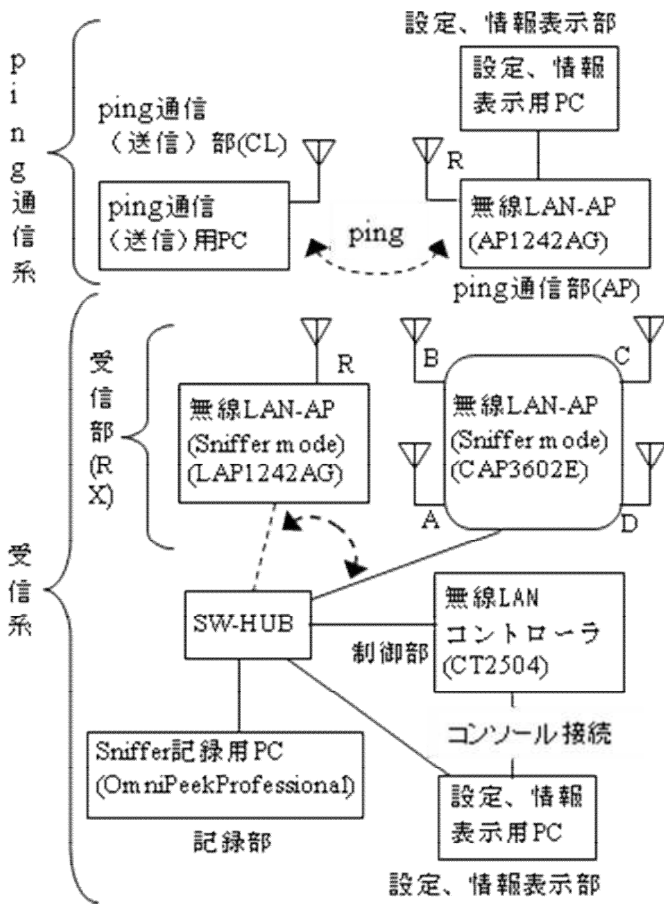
設定、情報表示部

ping通信系

ping通信（送信）部(CL)

設定、情報表示用PC

R

ping通信（送信）用PC

ping

無線LAN-AP (AP1242AG)

ping通信部(AP)

受信系

受信部(RX)

R

B

C

無線LAN-AP (Sniffer mode) (LAP1242AG)

無線LAN-AP (Sniffer mode) (CAP3602E)

A

D

SW-HUB

無線LAN コントローラ (CT2504)

制御部

コンソール接続

Sniffer記録用PC (OmniPeekProfessional)

設定、情報表示用PC

記録部

設定、情報表示部